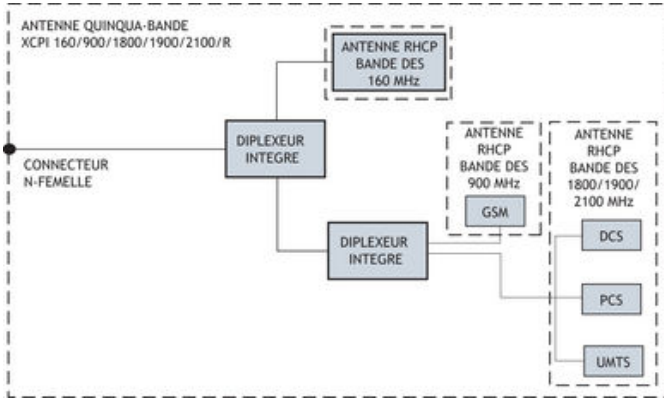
ANTENNE QUINQUA-BANDE
XCPI 160/900/1800/1900/2100/R

ANTENNE RHCP
BANDE DES
160 MHz

CONNECTEUR
N-FEMELLE

DIPLEXEUR
INTEGRE

ANTENNE
RHCP
BANDE DES
900 MHz

GSM

ANTENNE
RHCP
BANDE DES
1800/1900/
2100 MHz

DIPLEXEUR
INTEGRE

DCS

PCS

UMTS